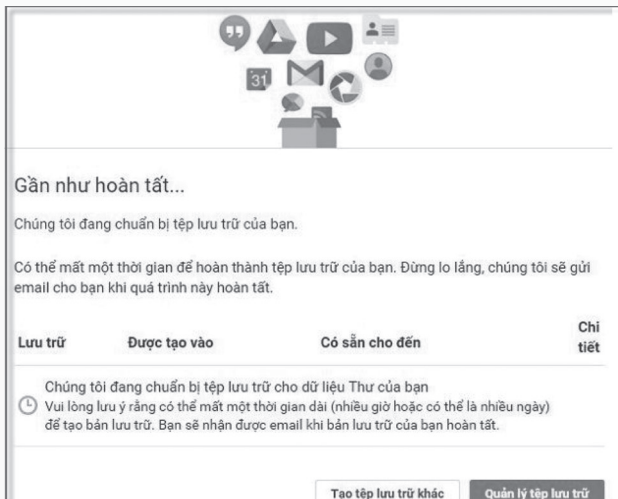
31

Gần như hoàn tất...

Chúng tôi đang chuẩn bị tệp lưu trữ của bạn.

Có thể mất một thời gian để hoàn thành tệp lưu trữ của bạn. Đừng lo lắng, chúng tôi sẽ gửi email cho bạn khi quá trình này hoàn tất.

| Lưu trữ | Được tạo vào | Có sẵn cho đến | Chi tiết |
|---|---|---|---|

Chúng tôi đang chuẩn bị tệp lưu trữ cho dữ liệu Thư của bạn
Vui lòng lưu ý rằng có thể mất một thời gian dài (nhiều giờ hoặc có thể là nhiều ngày) để tạo bản lưu trữ. Bạn sẽ nhận được email khi bản lưu trữ của bạn hoàn tất.

Tạo tệp lưu trữ khác

Quản lý tệp lưu trữ